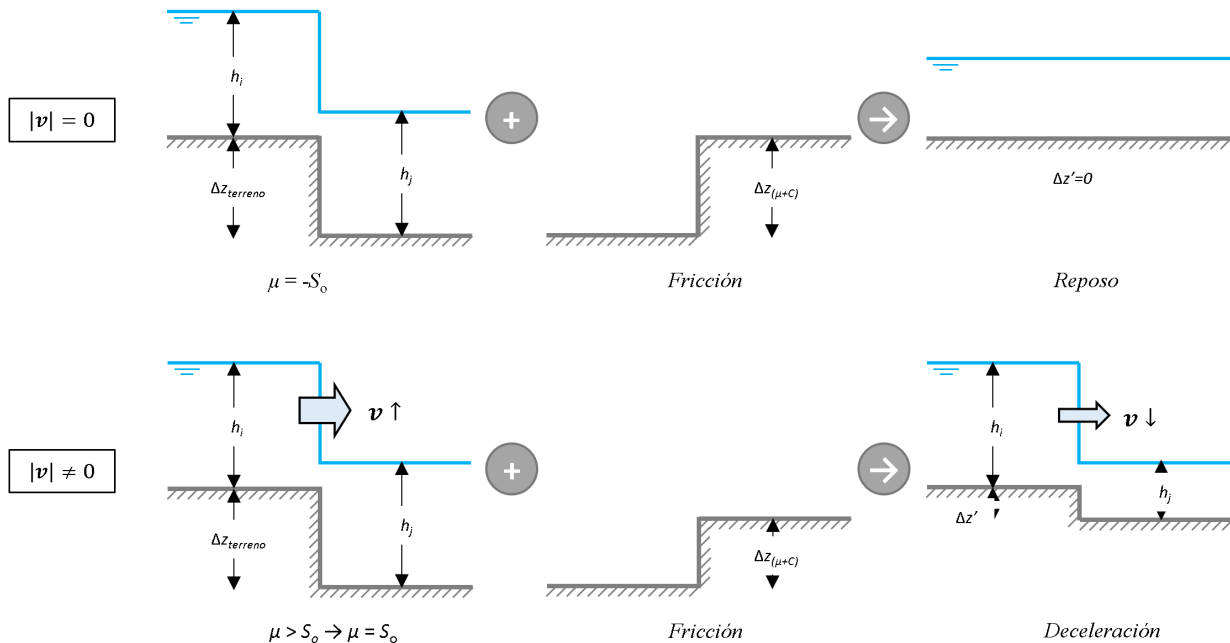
$|\boldsymbol{v}| = 0$

$h_i$

$\Delta z_{terreno}$

$h_j$

+

$\Delta z_{(\mu+C)}$

$\Delta z'=0$

$\mu = -S_o$

Fricción

Reposo

$|\boldsymbol{v}| \neq 0$

$\boldsymbol{v} \uparrow$

$h_i$

$\Delta z_{terreno}$

$h_j$

+

$\Delta z_{(\mu+C)}$

$\boldsymbol{v} \downarrow$

$h_i$

$h_j$

$\Delta z'$

$\mu > S_o \rightarrow \mu = S_o$

Fricción

Deceleración